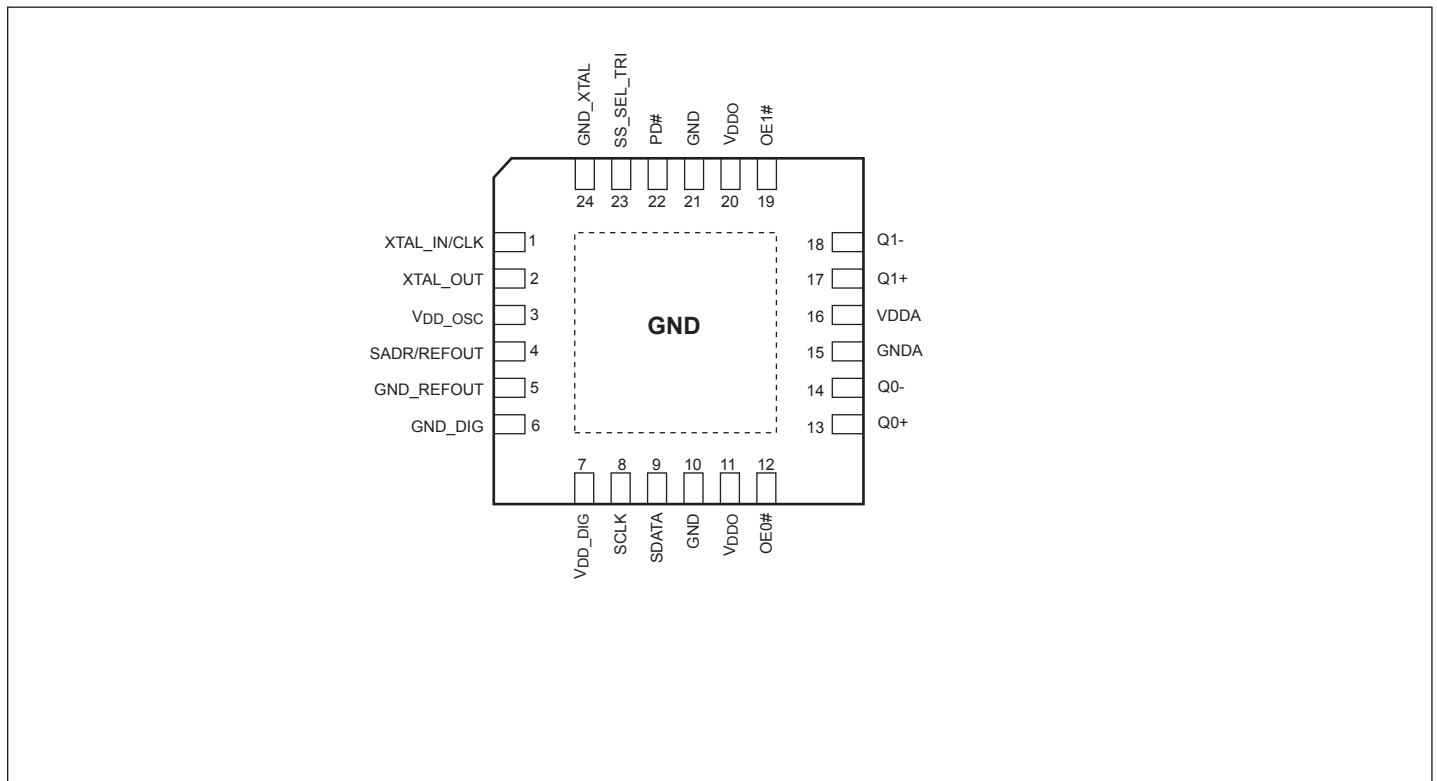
GND_XTAL
SS_SEL_TRI
PD#
GND
VDDO
OE1#

24
23
22
21
20
19

XTAL_IN/CLK 1
XTAL_OUT 2
VDD_OSC 3
SADR/REFOUT 4
GND_REFOUT 5
GND_DIG 6

GND

18 Q1-
17 Q1+
16 VDDA
15 GNDA
14 Q0-
13 Q0+

7
8
9
10
11
12

VDD_DIG
SCLK
SDATA
GND
VDDO
OE0#